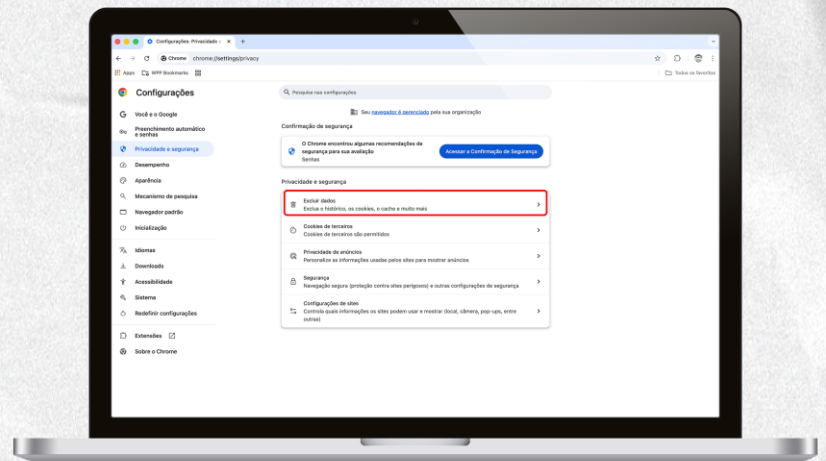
Configurações: Privacidade e

Chrome chrome://settings/privacy

Apps WPP Bookmarks

Todos os favoritos

Configurações

Pesquisar nas configurações

Você e o Google

Preenchimento automático e senhas

Privacidade e segurança

Desempenho

Aparência

Mecanismo de pesquisa

Navegador padrão

Inicialização

Idiomas

Downloads

Acessibilidade

Sistema

Redefinir configurações

Extensões

Sobre o Chrome

Seu navegador é gerenciado pela sua organização

Confirmação de segurança

O Chrome encontrou algumas recomendações de segurança para sua avaliação

Senhas

Acessar a Confirmação de Segurança

Privacidade e segurança

Excluir dados
Exclua o histórico, os cookies, o cache e muito mais

Cookies de terceiros
Cookies de terceiros são permitidos

Privacidade de anúncios
Personalize as informações usadas pelos sites para mostrar anúncios

Segurança
Navegação segura (proteção contra sites perigosos) e outras configurações de segurança

Configurações de sites
Controla quais informações os sites podem usar e mostrar (local, câmera, pop-ups, entre outras)